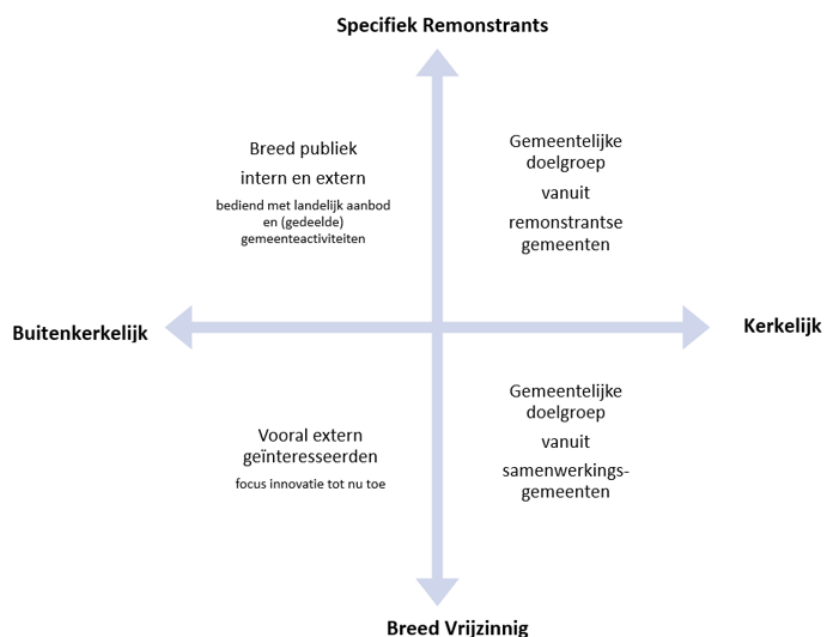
**Specifiek Remonstrants**

Breed publiek
intern en extern
bediend met landelijk aanbod en (gedeelde) gemeenteactiviteiten

Gemeentelijke doelgroep
vanuit
remonstrantse gemeenten

**Buitenkerkelijk**

**Kerkelijk**

Vooral extern geïnteresseerden
focus innovatie tot nu toe

Gemeentelijke doelgroep
vanuit
samenwerkingsgemeenten

**Breed Vrijzinnig**